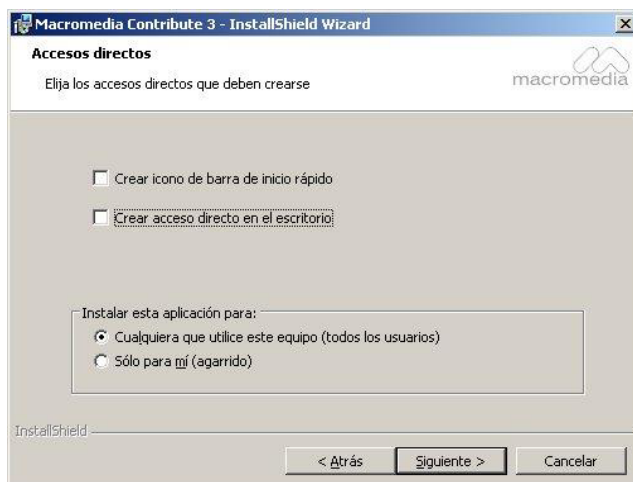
Macromedia Contribute 3 - InstallShield Wizard

×

Accesos directos

Elija los accesos directos que deben crearse

macromedia

Crear icono de barra de inicio rápido

Crear acceso directo en el escritorio

Instalar esta aplicación para:

Cualquiera que utilice este equipo (todos los usuarios)

Sólo para mí (agarrido)

InstallShield

< Atrás

Siguiente >

Cancelar